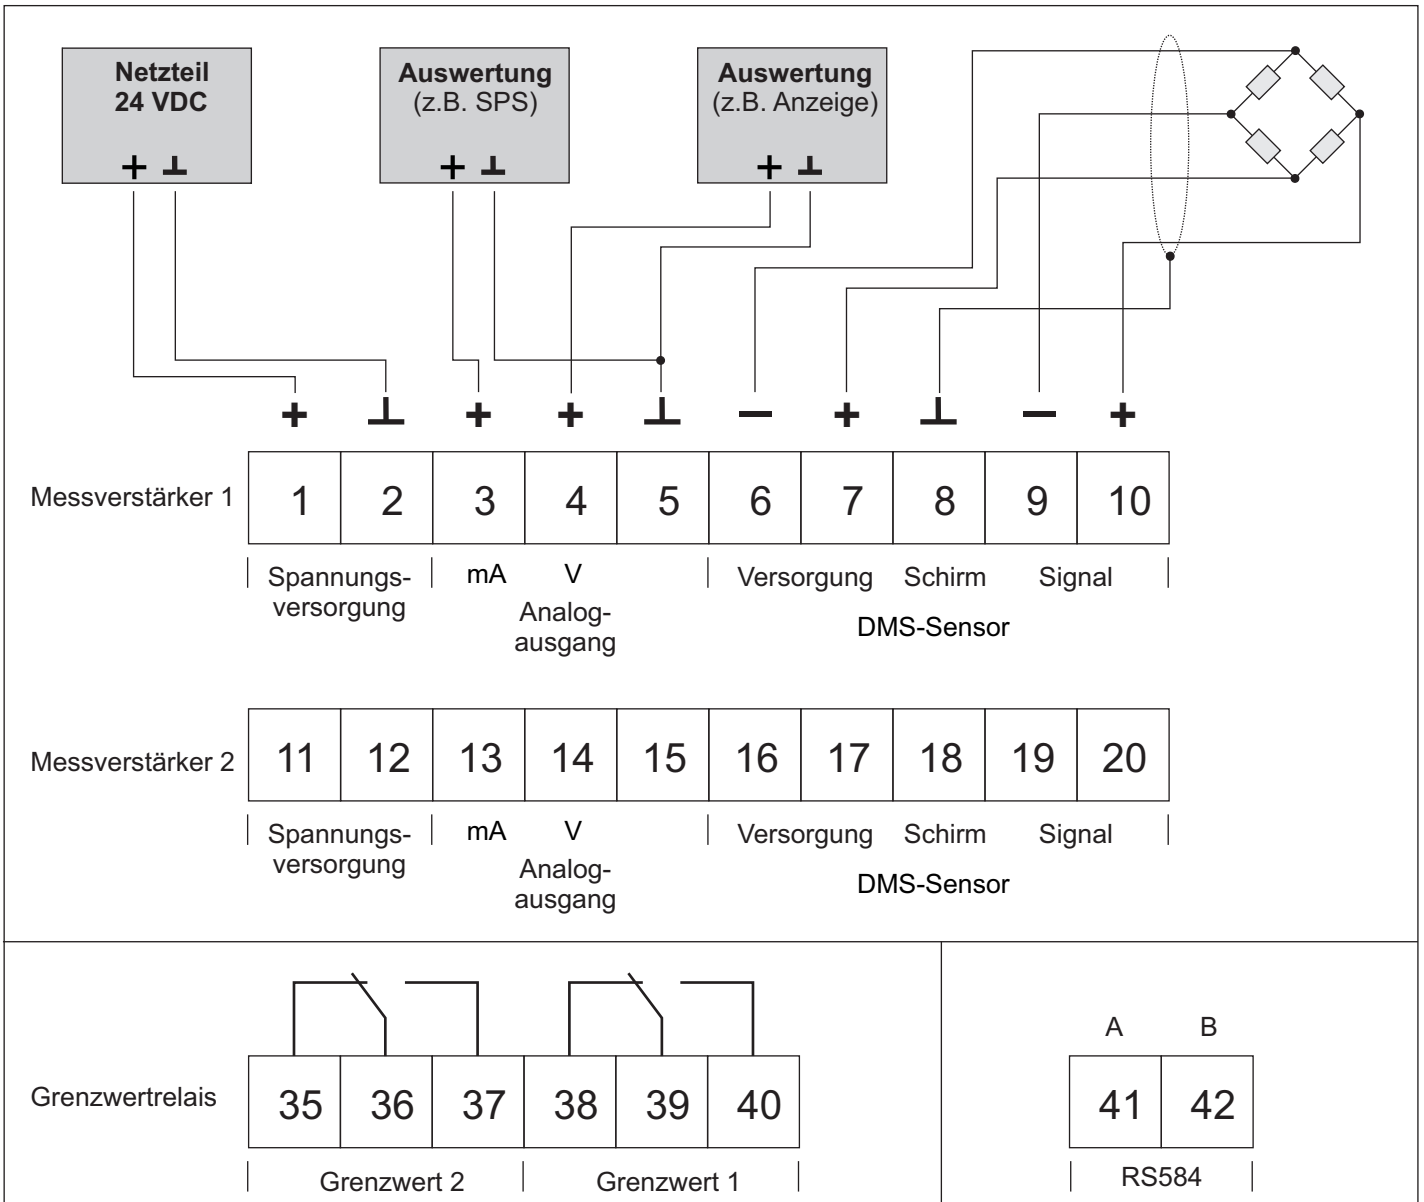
**Netzteil 24 VDC**
+ ⊥

**Auswertung** (z.B. SPS)
+ ⊥

**Auswertung** (z.B. Anzeige)
+ ⊥

+ ⊥ + + ⊥ − + ⊥ − +

Messverstärker 1

| 1 | 2 | 3 | 4 | 5 | 6 | 7 | 8 | 9 | 10 |
|---|---|---|---|---|---|---|---|---|---|

Spannungsversorgung  mA  V  Analogausgang  Versorgung  Schirm  Signal  DMS-Sensor

Messverstärker 2

| 11 | 12 | 13 | 14 | 15 | 16 | 17 | 18 | 19 | 20 |
|---|---|---|---|---|---|---|---|---|---|

Spannungsversorgung  mA  V  Analogausgang  Versorgung  Schirm  Signal  DMS-Sensor

Grenzwertrelais

| 35 | 36 | 37 | 38 | 39 | 40 |
|---|---|---|---|---|---|

Grenzwert 2  Grenzwert 1

A  B

| 41 | 42 |
|---|---|

RS584